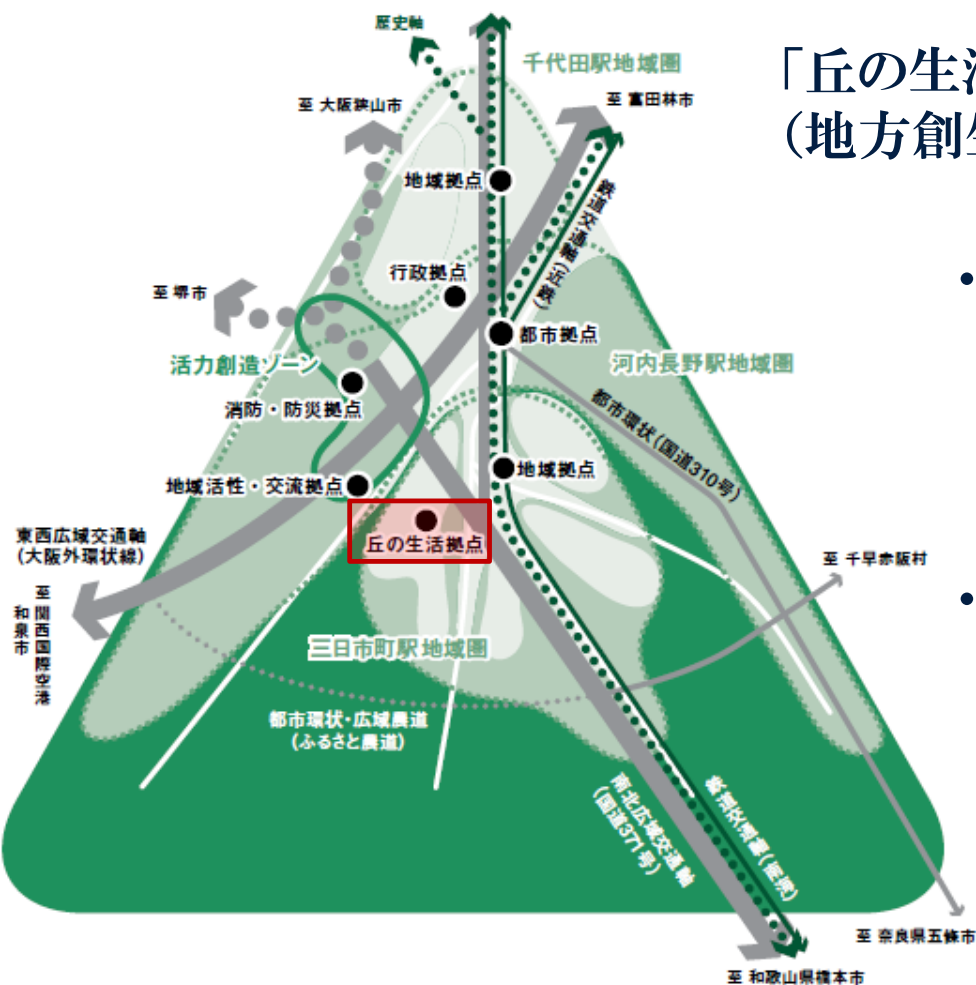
「丘の生活
（地方創生

歴史軸
千代田駅地域圏
至 大阪狭山市
至 富田林市
地域拠点
鉄道交通軸（近鉄）
行政拠点
至 堺市
都市拠点
活力創造ゾーン
河内長野駅地域圏
消防・防災拠点
都市環状（国道310号）
地域拠点
地域活性・交流拠点
東西広域交通軸（大阪外環状線）
丘の生活拠点
至 千早赤阪村
至 関西国際空港
至 和泉市
三日市町駅地域圏
都市環状・広域農道（ふるさと農道）
南北広域交通軸（国道371号）
鉄道交通軸（南海）
至 奈良県五條市
至 和歌山県橋本市

•

•